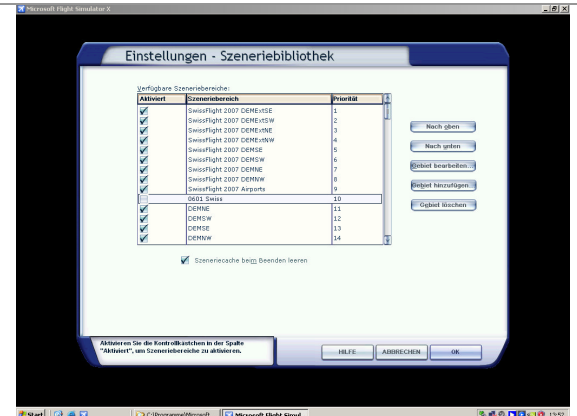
Microsoft Flight Simulator X

Einstellungen - Szeneriebibliothek

Verfügbare Szeneriebereiche:

| Aktiviert | Szeneriebereich | Priorität |
|---|---|---|
| ✔ | SwissFlight 2007 DEMExtSE | 1 |
| ✔ | SwissFlight 2007 DEMExtSW | 2 |
| ✔ | SwissFlight 2007 DEMExtNE | 3 |
| ✔ | SwissFlight 2007 DEMExtNW | 4 |
| ✔ | SwissFlight 2007 DEMSE | 5 |
| ✔ | SwissFlight 2007 DEMSW | 6 |
| ✔ | SwissFlight 2007 DEMNE | 7 |
| ✔ | SwissFlight 2007 DEMNW | 8 |
| ✔ | SwissFlight 2007 Airports | 9 |
|  | 0601 Swiss | 10 |
| ✔ | DEMNE | 11 |
| ✔ | DEMSW | 12 |
| ✔ | DEMSE | 13 |
| ✔ | DEMNW | 14 |

Nach oben
Nach unten
Gebiet bearbeiten...
Gebiet hinzufügen...
Gebiet löschen

Szeneriecache beim Beenden leeren

Aktivieren Sie die Kontrollkästchen in der Spalte "Aktiviert", um Szeneriebereiche zu aktivieren.

HILFE
ABBRECHEN
OK

Start
C:\Programme\Microsoft...
Microsoft Flight Simul...
13:52